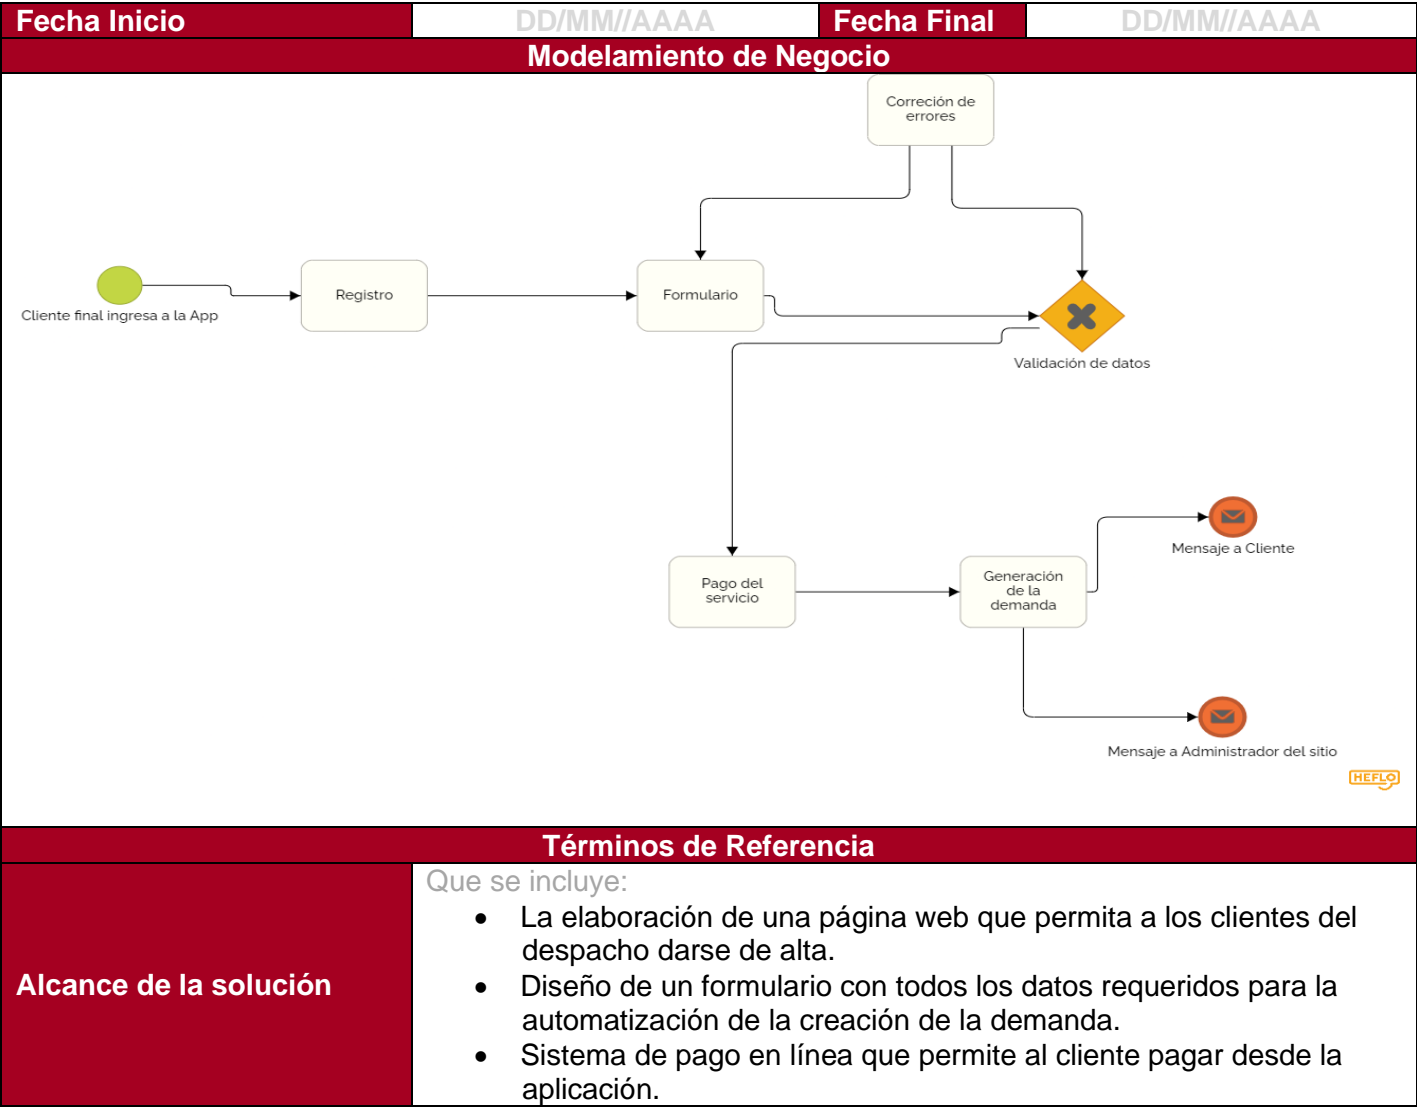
| Fecha Inicio | DD/MM//AAAA | Fecha Final | DD/MM//AAAA |
|---|---|---|---|

Modelamiento de Negocio

Correción de errores

Cliente final ingresa a la App

Registro

Formulario

Validación de datos

Pago del servicio

Generación de la demanda

Mensaje a Cliente

Mensaje a Administrador del sitio

HEFLO

Términos de Referencia

| Alcance de la solución | Que se incluye: • La elaboración de una página web que permita a los clientes del despacho darse de alta. • Diseño de un formulario con todos los datos requeridos para la automatización de la creación de la demanda. • Sistema de pago en línea que permite al cliente pagar desde la aplicación. |
|---|---|